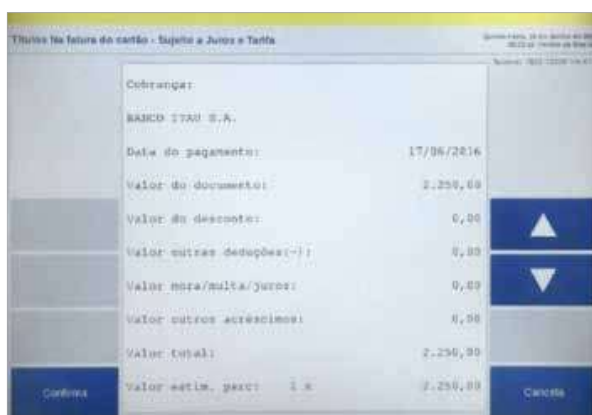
Títulos na fatura do cartão - Sujeito a Juros e Tarifa

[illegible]

Cobrança:

BANCO ITAU S.A.

Data do pagamento: 17/06/2016

Valor do documento: 2.250,00

Valor do desconto: 0,00

Valor outras deduções(-): 0,00

Valor mora/multa/juros: 0,00

Valor outros acréscimos: 0,00

Valor total: 2.250,00

Valor estim. parc: 1 x 2.250,00

Confirma

Cancela